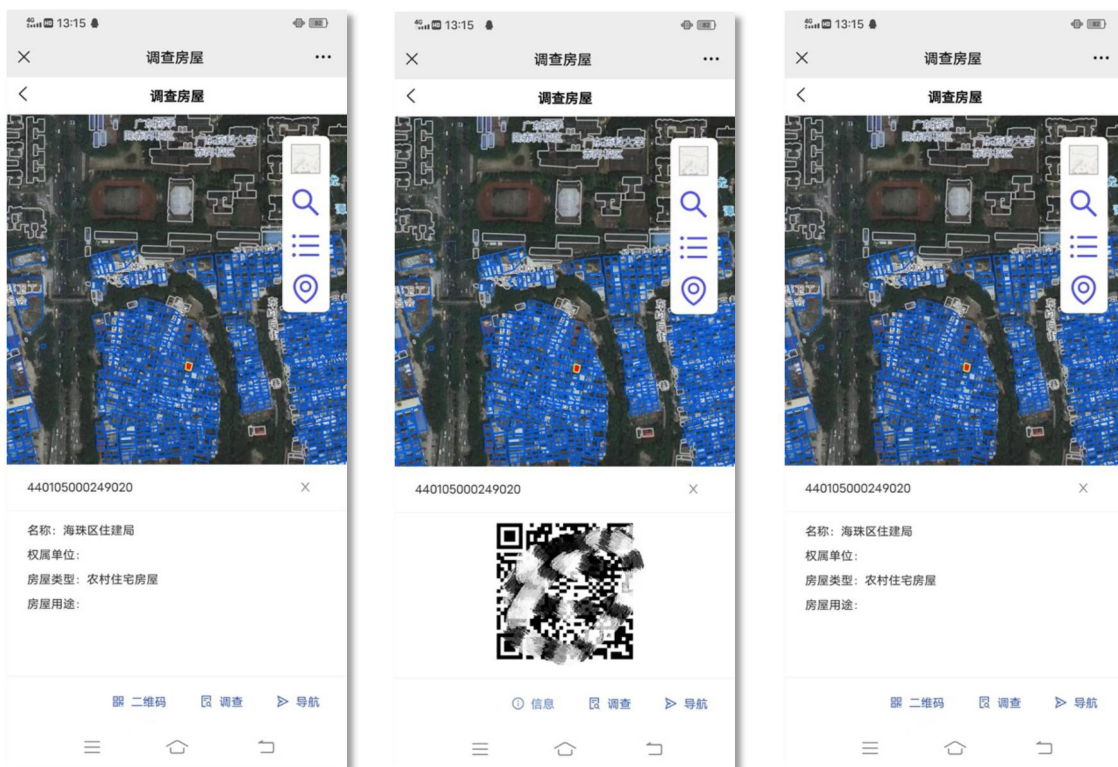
13:15

调查房屋

调查房屋

广州大学
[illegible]

440105000249020

名称：海珠区住建局
权属单位：
房屋类型：农村住宅房屋
房屋用途：

二维码 调查 导航

13:15

调查房屋

调查房屋

广州大学
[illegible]

440105000249020

信息 调查 导航

13:15

调查房屋

调查房屋

广州大学
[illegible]

440105000249020

名称：海珠区住建局
权属单位：
房屋类型：农村住宅房屋
房屋用途：

二维码 调查 导航